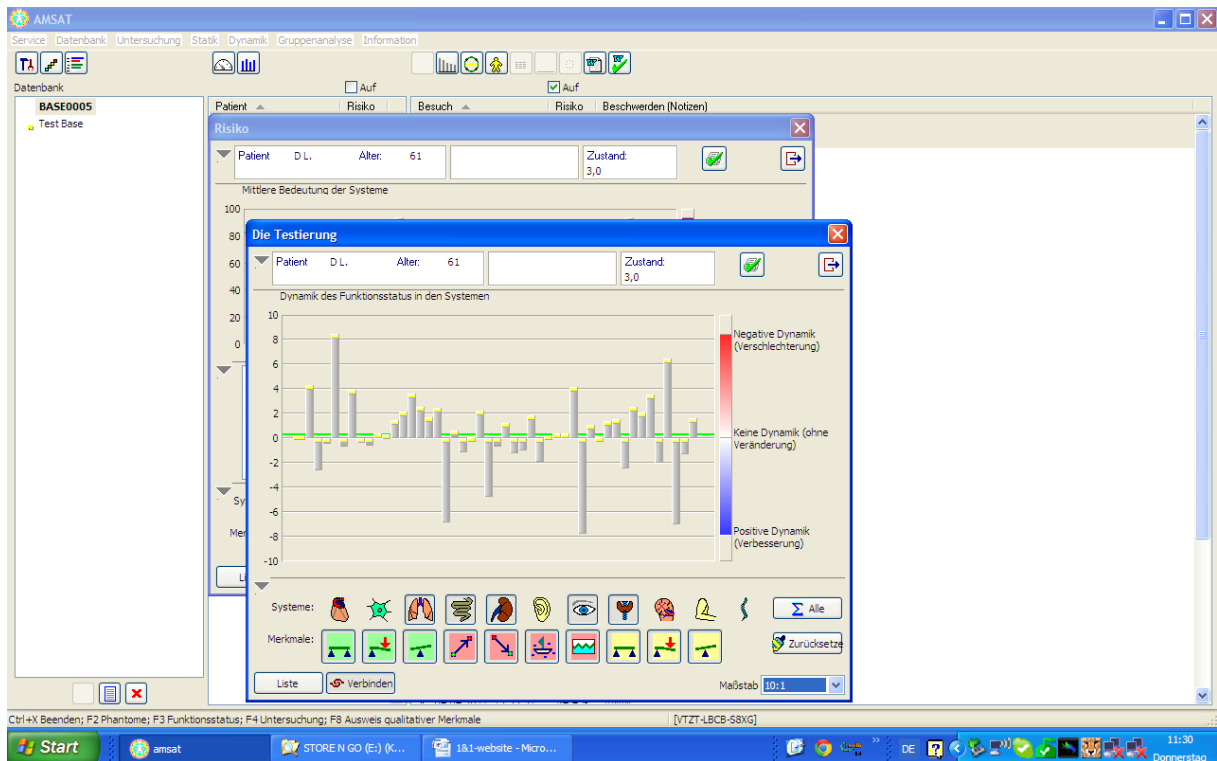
AMSAT

Service Datenbank Untersuchung Statik Dynamik Gruppenanalyse Information

Datenbank

Auf

Auf

BASE0005

Test Base

Patient

Risiko

Besuch

Risiko

Beschwerden (Notizen)

Risiko

Patient D L. Alter: 61

Zustand: 3,0

Mittlere Bedeutung der Systeme

100
80
60
40
20
0

Sy

Mer

Li

Die Testierung

Patient D L. Alter: 61

Zustand: 3,0

Dynamik des Funktionsstatus in den Systemen

10
8
6
4
2
0
-2
-4
-6
-8
-10

Negative Dynamik (Verschlechterung)

Keine Dynamik (ohne Veränderung)

Positive Dynamik (Verbesserung)

Systeme:

Alle

Merkmale:

Zurücksetze

Liste

Verbinden

Maßstab 10:1

Ctrl+X Beenden; F2 Phantome; F3 Funktionsstatus; F4 Untersuchung; F8 Ausweis qualitativer Merkmale

[VTZT-LBCB-S8XG]

Start

amsat

STORE N GO (E:) (K...

1&1-website - Micro...

DE

11:30
Donnerstag